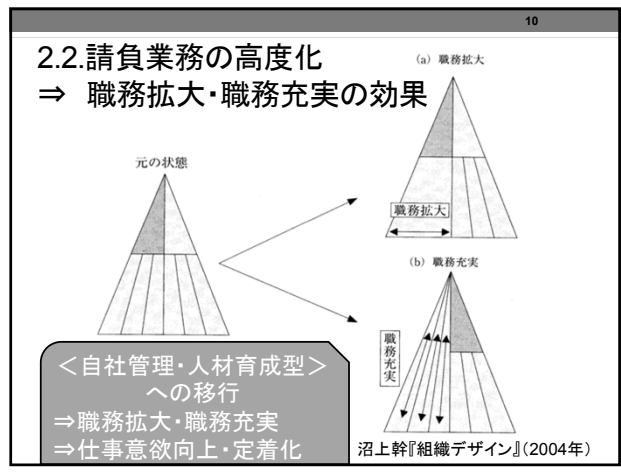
10

2.2.請負業務の高度化
⇒ 職務拡大・職務充実の効果

(a) 職務拡大

元の状態

職務拡大

(b) 職務充実

職務充実

＜自社管理・人材育成型＞への移行
⇒職務拡大・職務充実
⇒仕事意欲向上・定着化

沼上幹『組織デザイン』(2004年)